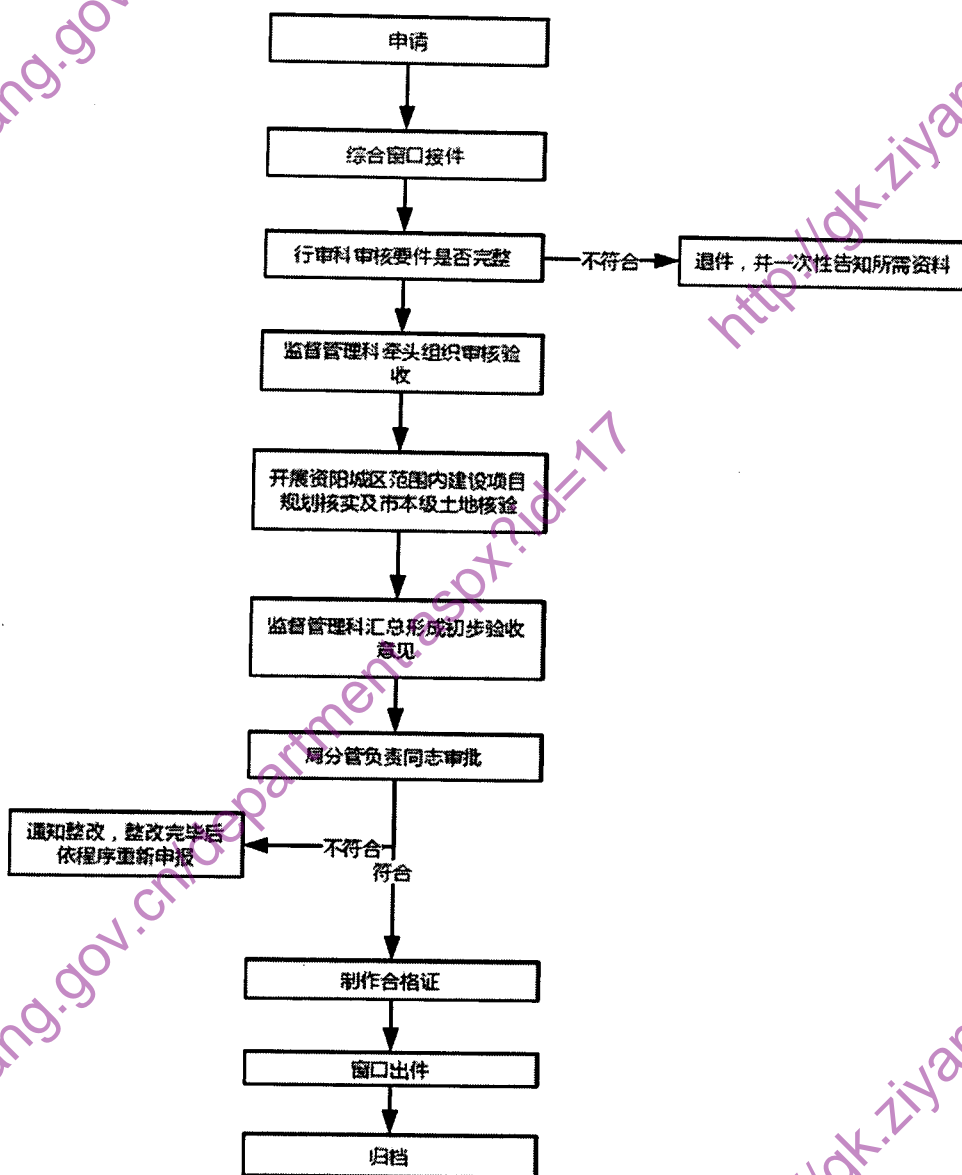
ng.gov

申请

综合窗口接件

行审科审核要件是否完整

不符合

退件，并一次性告知所需资料

http://gk.ziyan

监督管理科牵头组织审核验收

开展资阳城区范围内建设项目规划核实及市本级土地核验

监督管理科汇总形成初步验收意见

局分管负责同志审批

通知整改，整改完毕后依程序重新申报

不符合

符合

制作合格证

窗口出件

归档

ng.gov.cn/department.aspx?id=17

gk.ziyan